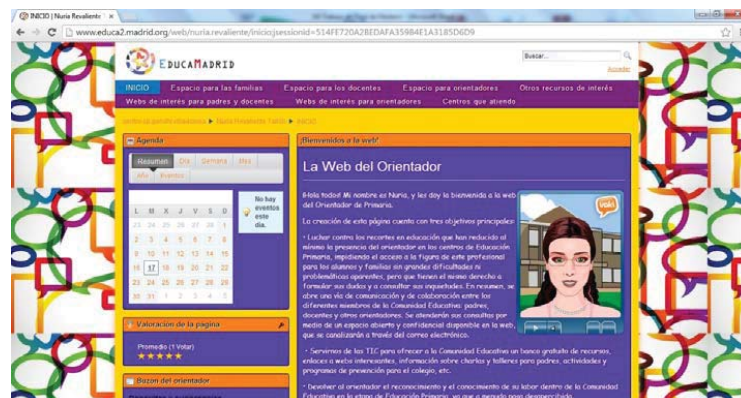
INICIO | Nuria Revaliente ×

www.educa2.madrid.org/web/nuria.revaliente/inicio;jsessionid=514FE720A2BEDAFA35984E1A3185D6D9

EDUCAMADRID

Buscar...

Acceder

INICIO Espacio para las familias Espacio para los docentes Espacio para orientadores Otros recursos de interés

Webs de interés para padres y docentes Webs de interés para orientadores Centros que atiendo

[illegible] ▶ Nuria Revaliente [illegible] ▶ INICIO

Agenda

Resumen Día Semana Mes Año Eventos

| L | M | X | J | V | S | D |
|---|---|---|---|---|---|---|
| 23 | 24 | 25 | 26 | 27 | 28 | 1 |
| 2 | 3 | 4 | 5 | 6 | 7 | 8 |
| 9 | 10 | 11 | 12 | 13 | 14 | 15 |
| 16 | 17 | 18 | 19 | 20 | 21 | 22 |
| 23 | 24 | 25 | 26 | 27 | 28 | 29 |
| 30 | 31 | 1 | 2 | 3 | 4 | 5 |

No hay eventos este día.

Valoración de la página

Promedio (1 Voto)
★★★★★

Buzón del orientador

¡Bienvenidos a la web!

La Web del Orientador

¡Hola todos! Mi nombre es Nuria, y les doy la bienvenida a la web del Orientador de Primaria.

La creación de esta página cuenta con tres objetivos principales:

• Luchar contra los recortes en educación que han reducido al mínimo la presencia del orientador en los centros de Educación Primaria, impidiendo el acceso a la figura de este profesional para los alumnos y familias sin grandes dificultades ni problemáticas aparentes, pero que tienen el mismo derecho a formular sus dudas y a consultar sus inquietudes. En resumen, se abre una vía de comunicación y de colaboración entre los diferentes miembros de la Comunidad Educativa: padres, docentes y otros orientadores. Se atenderán sus consultas por medio de un espacio abierto y confidencial disponible en la web, que se canalizarán a través del correo electrónico.

• Servirnos de las TIC para ofrecer a la Comunidad Educativa un banco gratuito de recursos, enlaces a webs interesantes, información sobre charlas y talleres para padres, actividades y programas de prevención para el colegio, etc.

• Devolver al orientador el reconocimiento y el conocimiento de su labor dentro de la Comunidad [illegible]

voki